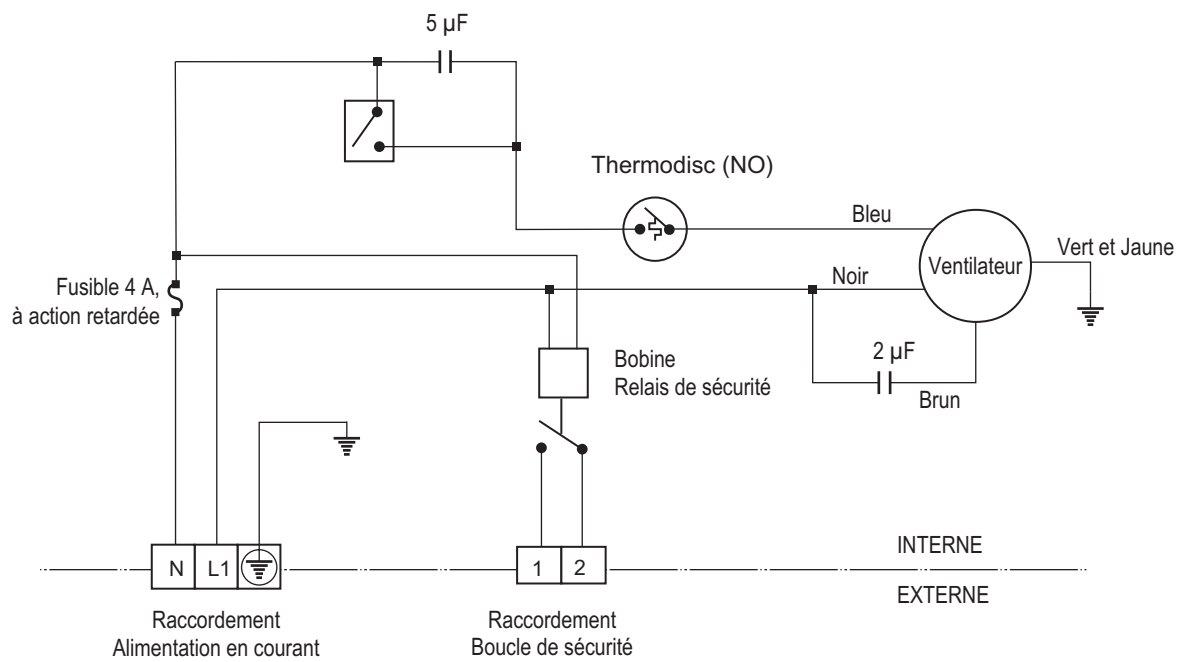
5 μF

Thermodisc (NO)

Bleu

Ventilateur

Vert et Jaune

Fusible 4 A, à action retardée

Noir

2 μF

Brun

Bobine
Relais de sécurité

N
L1

1
2

INTERNE

EXTERNE

Raccordement
Alimentation en courant

Raccordement
Boucle de sécurité